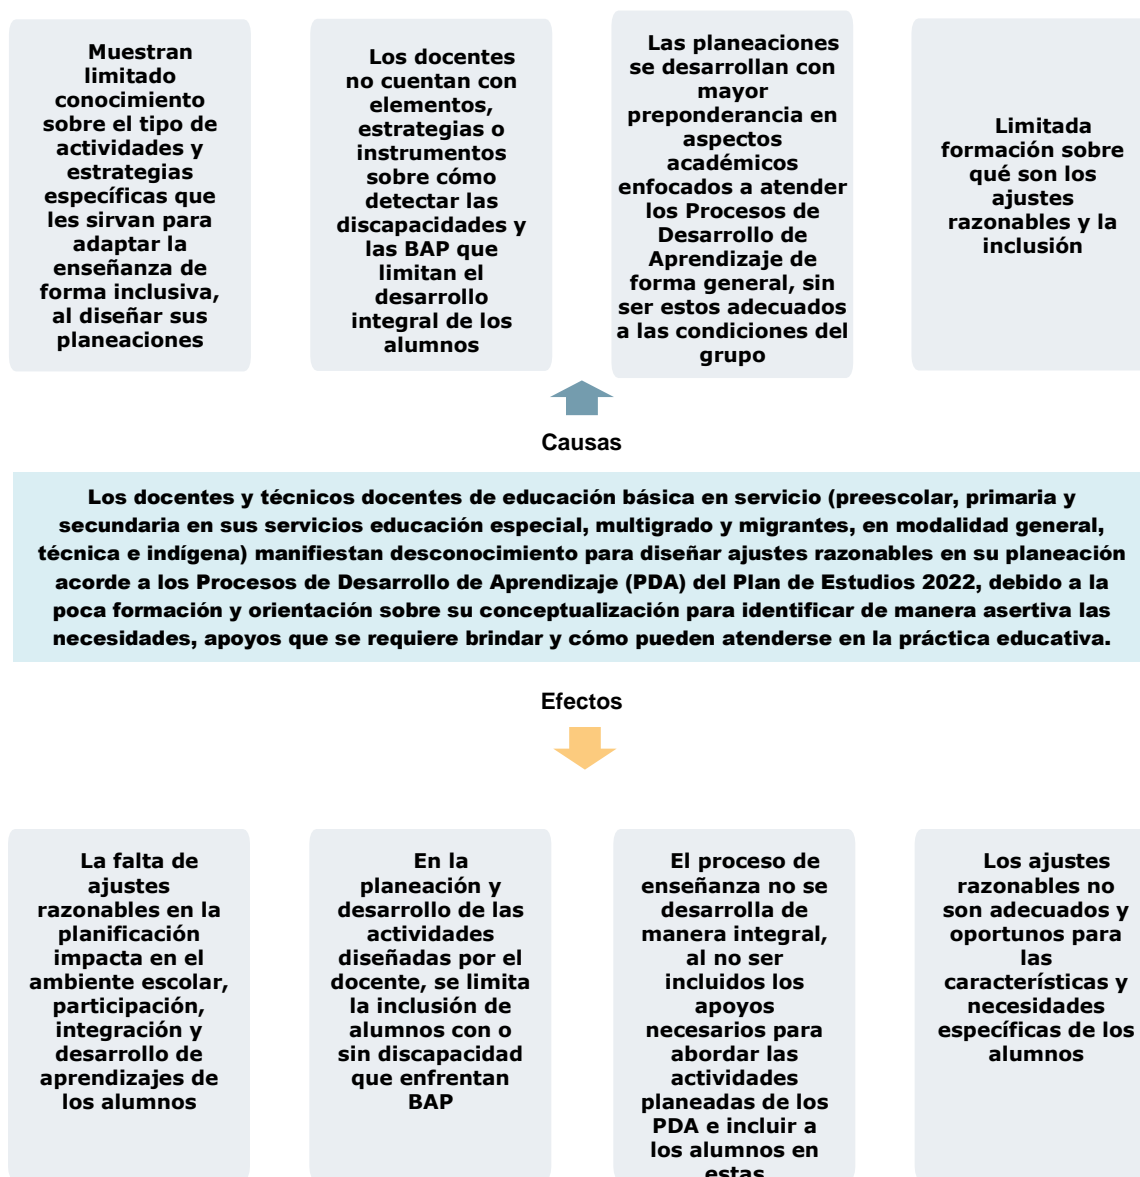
Muestran limitado conocimiento sobre el tipo de actividades y estrategias específicas que les sirvan para adaptar la enseñanza de forma inclusiva, al diseñar sus planeaciones

Los docentes no cuentan con elementos, estrategias o instrumentos sobre cómo detectar las discapacidades y las BAP que limitan el desarrollo integral de los alumnos

Las planeaciones se desarrollan con mayor preponderancia en aspectos académicos enfocados a atender los Procesos de Desarrollo de Aprendizaje de forma general, sin ser estos adecuados a las condiciones del grupo

Limitada formación sobre qué son los ajustes razonables y la inclusión

Causas

Los docentes y técnicos docentes de educación básica en servicio (preescolar, primaria y secundaria en sus servicios educación especial, multigrado y migrantes, en modalidad general, técnica e indígena) manifiestan desconocimiento para diseñar ajustes razonables en su planeación acorde a los Procesos de Desarrollo de Aprendizaje (PDA) del Plan de Estudios 2022, debido a la poca formación y orientación sobre su conceptualización para identificar de manera asertiva las necesidades, apoyos que se requiere brindar y cómo pueden atenderse en la práctica educativa.

Efectos

La falta de ajustes razonables en la planificación impacta en el ambiente escolar, participación, integración y desarrollo de aprendizajes de los alumnos

En la planeación y desarrollo de las actividades diseñadas por el docente, se limita la inclusión de alumnos con o sin discapacidad que enfrentan BAP

El proceso de enseñanza no se desarrolla de manera integral, al no ser incluidos los apoyos necesarios para abordar las actividades planeadas de los PDA e incluir a los alumnos en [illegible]

Los ajustes razonables no son adecuados y oportunos para las características y necesidades específicas de los alumnos